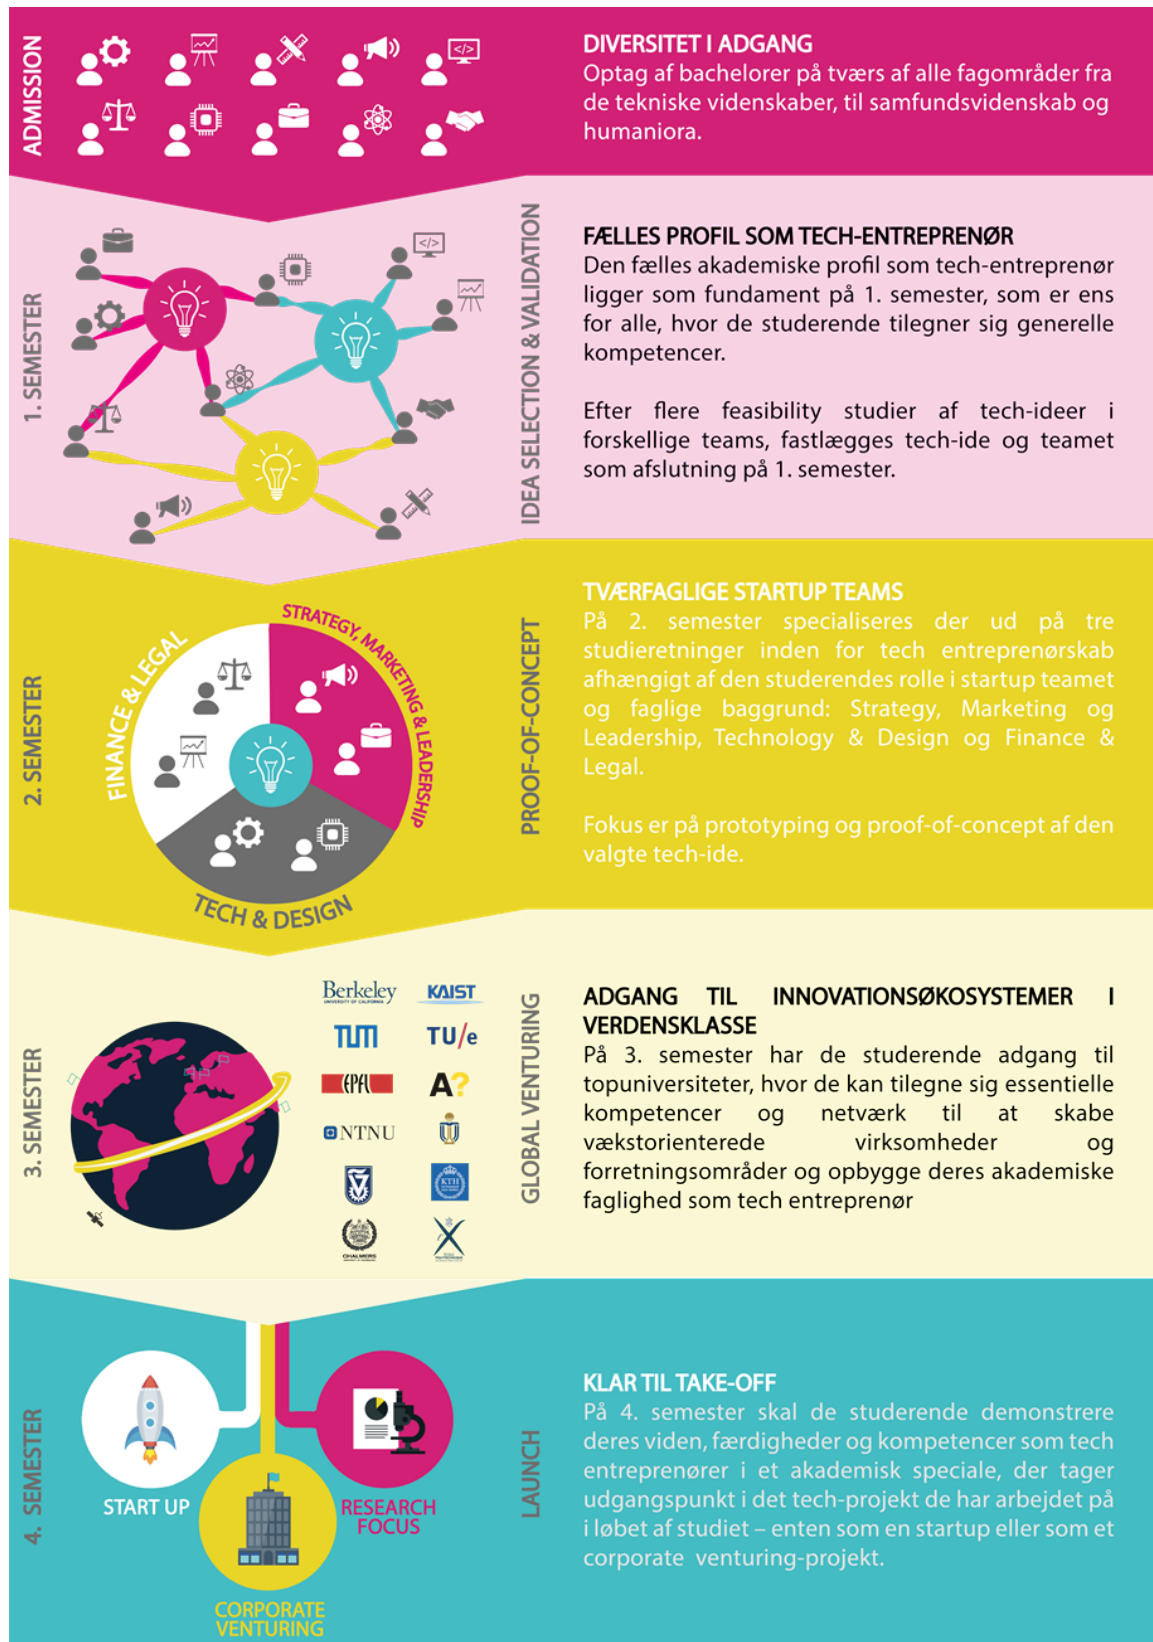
ADMISSION

DIVERSITET I ADGANG
Optag af bachelorer på tværs af alle fagområder fra de tekniske videnskaber, til samfundsvidenskab og humaniora.

1. SEMESTER

IDEA SELECTION & VALIDATION

FÆLLES PROFIL SOM TECH-ENTREPRENØR
Den fælles akademiske profil som tech-entreprenør ligger som fundament på 1. semester, som er ens for alle, hvor de studerende tilegner sig generelle kompetencer.

Efter flere feasibility studier af tech-ideer i forskellige teams, fastlægges tech-ide og teamet som afslutning på 1. semester.

2. SEMESTER

FINANCE & LEGAL
STRATEGY, MARKETING & LEADERSHIP
TECH & DESIGN

PROOF-OF-CONCEPT

TVÆRFAGLIGE STARTUP TEAMS
På 2. semester specialiseres der ud på tre studieretninger inden for tech entreprenørskab afhængigt af den studerendes rolle i startup teamet og faglige baggrund: Strategy, Marketing og Leadership, Technology & Design og Finance & Legal.

Fokus er på prototyping og proof-of-concept af den valgte tech-ide.

3. SEMESTER

Berkeley
KAIST
TUM
TU/e
EPFL
A?
NTNU
CHALMERS

GLOBAL VENTURING

ADGANG TIL INNOVATIONSØKOSYSTEMER I VERDENSKLASSE
På 3. semester har de studerende adgang til topuniversiteter, hvor de kan tilegne sig essentielle kompetencer og netværk til at skabe vækstorienterede virksomheder og forretningsområder og opbygge deres akademiske faglighed som tech entreprenør

4. SEMESTER

START UP
RESEARCH FOCUS
CORPORATE VENTURING

LAUNCH

KLAR TIL TAKE-OFF
På 4. semester skal de studerende demonstrere deres viden, færdigheder og kompetencer som tech entreprenører i et akademisk speciale, der tager udgangspunkt i det tech-projekt de har arbejdet på i løbet af studiet – enten som en startup eller som et corporate venturing-projekt.